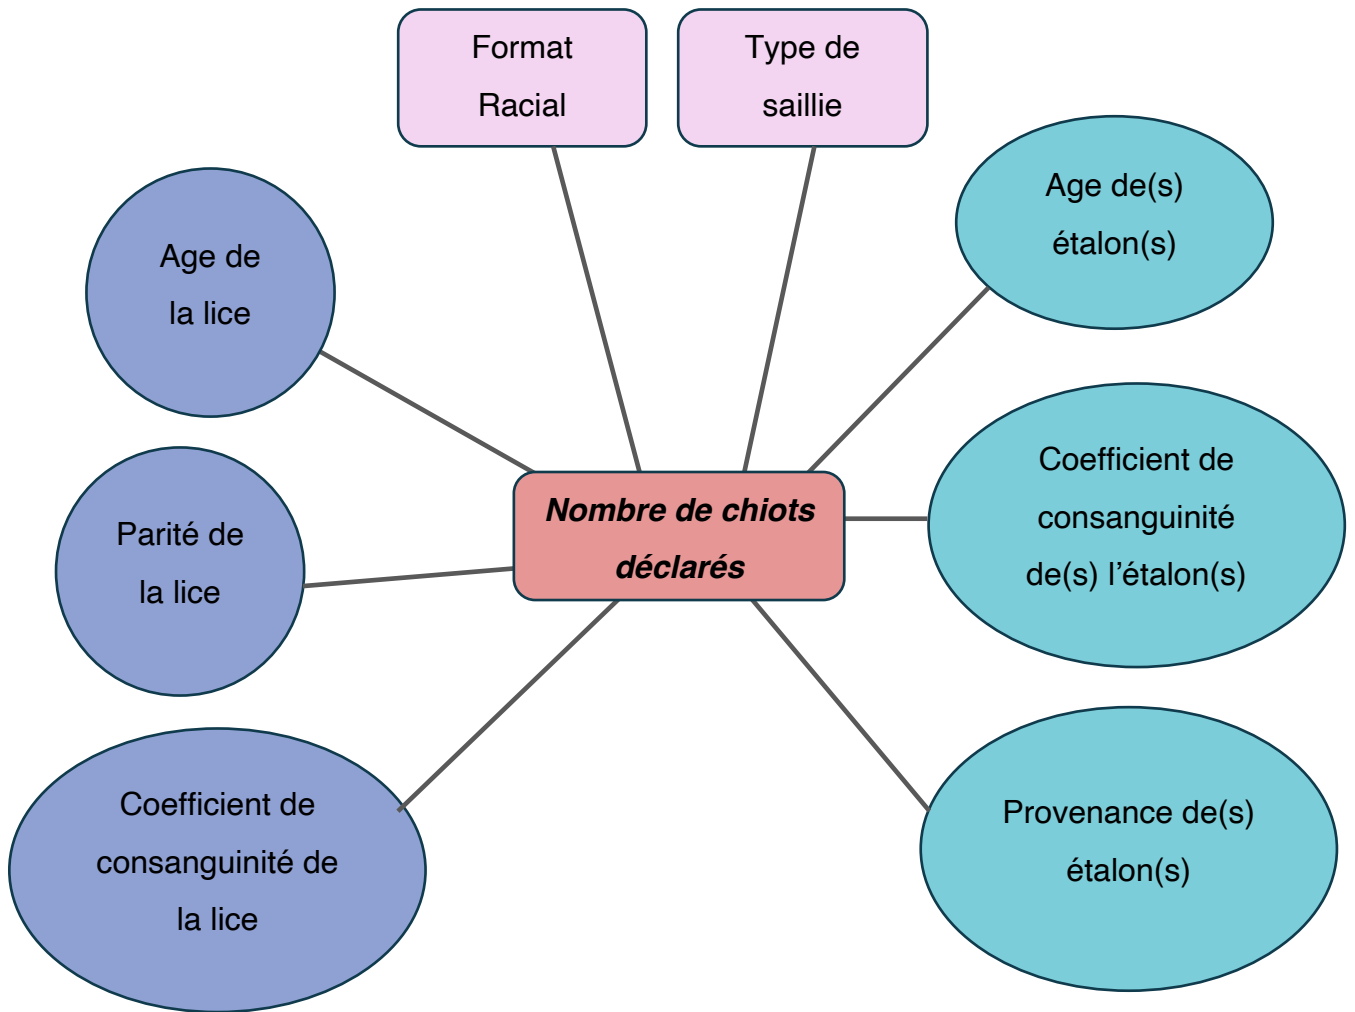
Format Racial

Type de saillie

Age de la lice

Age de(s) étalon(s)

Nombre de chiots déclarés

Parité de la lice

Coefficient de consanguinité de(s) l'étalon(s)

Coefficient de consanguinité de la lice

Provenance de(s) étalon(s)